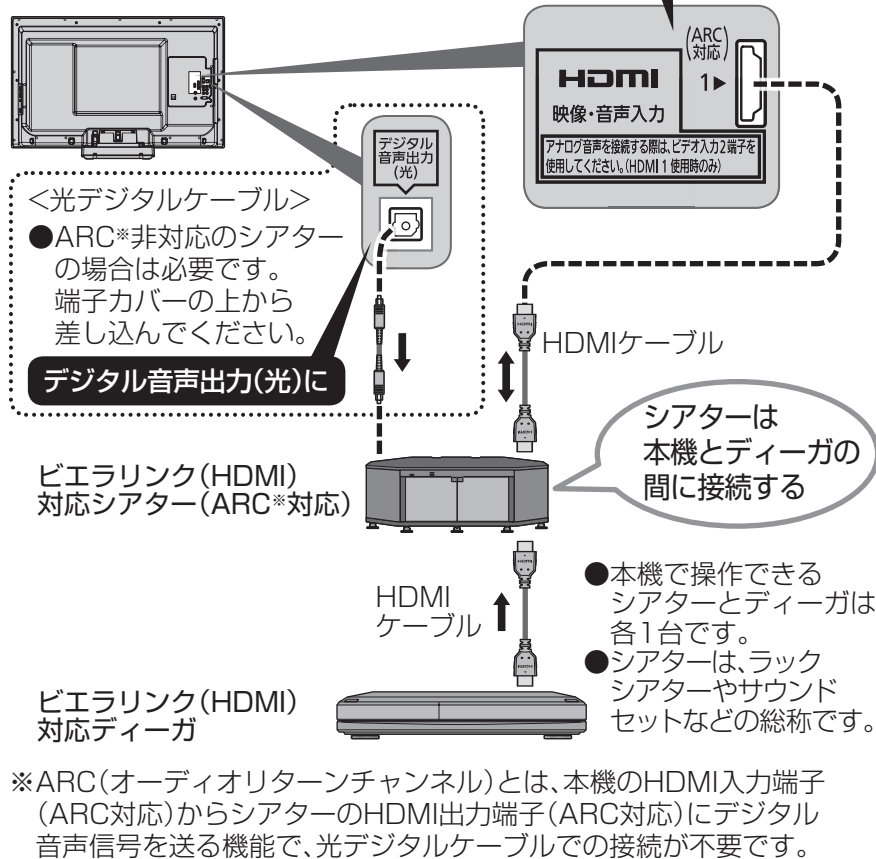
(ARC対応)
HDMI
1▶
映像・音声入力
アナログ音声を接続する際は、ビデオ入力2端子を使用してください。(HDMI 1 使用時のみ)

デジタル音声出力(光)

<光デジタルケーブル>
●ARC※非対応のシアターの場合は必要です。端子カバーの上から差し込んでください。
デジタル音声出力(光)に

HDMIケーブル

シアターは本機とディーガの間に接続する

ビエラリンク(HDMI)対応シアター(ARC※対応)

HDMIケーブル

●本機で操作できるシアターとディーガは各1台です。
●シアターは、ラックシアターやサウンドセットなどの総称です。

ビエラリンク(HDMI)対応ディーガ

※ARC(オーディオリターンチャンネル)とは、本機のHDMI入力端子(ARC対応)からシアターのHDMI出力端子(ARC対応)にデジタル音声信号を送る機能で、光デジタルケーブルでの接続が不要です。